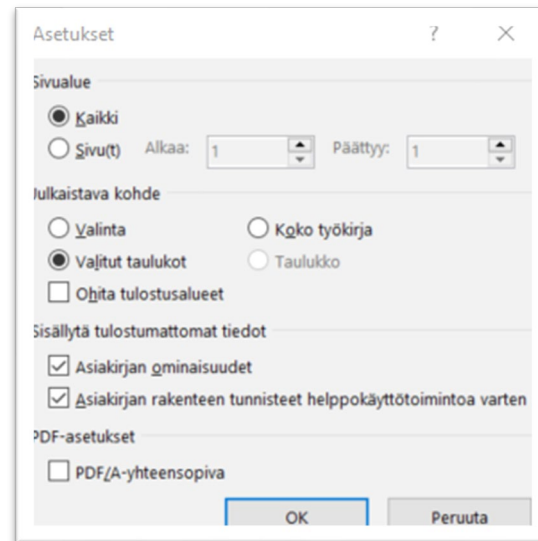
Asetukset

?

×

Sivualue

Kaikki

Sivu(t) Alkaa: 1 Päättyy: 1

Julkaistava kohde

Valinta

Koko työkirja

Valitut taulukot

Taulukko

Ohita tulostusalueet

Sisällytä tulostumattomat tiedot

Asiakirjan ominaisuudet

Asiakirjan rakenteen tunnisteet helppokäyttötoimintoa varten

PDF-asetukset

PDF/A-yhteensopiva

OK

Peruuta